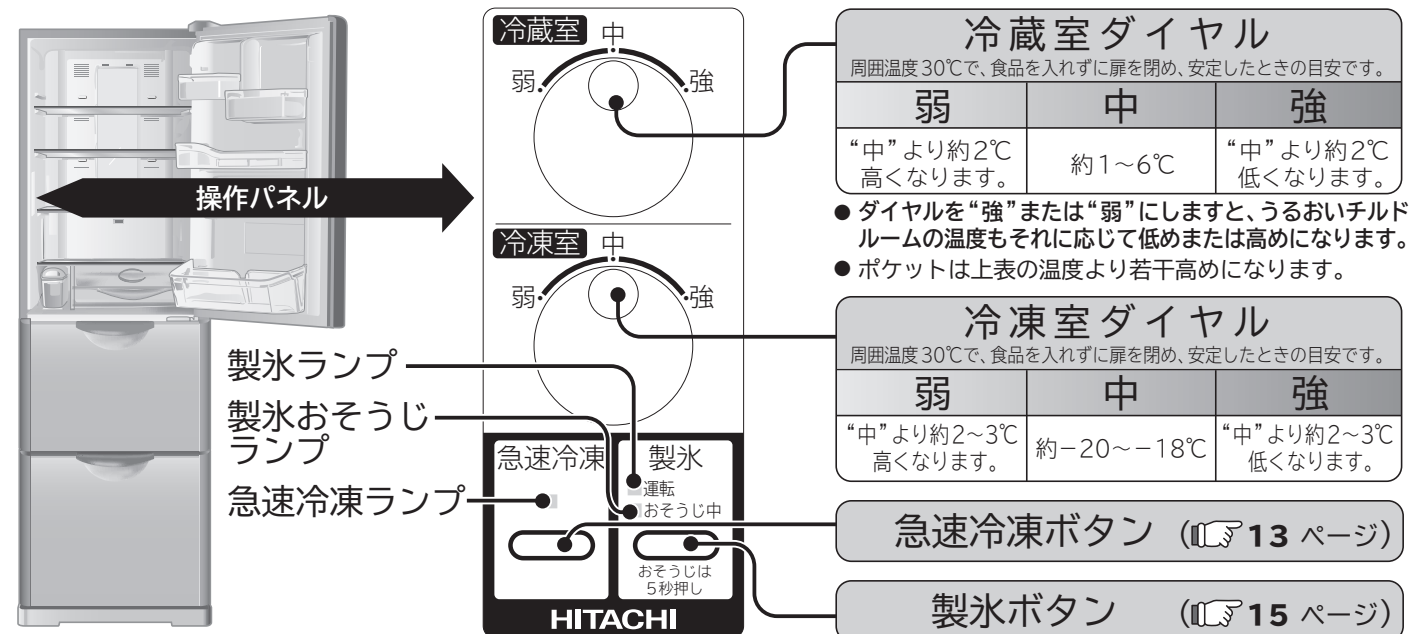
操作パネル

冷蔵室 中
弱 強

冷凍室 中
弱 強

製氷ランプ
製氷おそうじランプ
急速冷凍ランプ

急速冷凍
製氷
運転
おそうじ中
おそうじは5秒押し
HITACHI

冷蔵室ダイヤル
周囲温度30℃で、食品を入れずに扉を閉め、安定したときの目安です。

| 弱 | 中 | 強 |
|---|---|---|
| "中"より約2℃高くなります。 | 約1～6℃ | "中"より約2℃低くなります。 |

● ダイヤルを"強"または"弱"にしますと、うるおいチルドルームの温度もそれに応じて低めまたは高めになります。
● ポケットは上表の温度より若干高めになります。

冷凍室ダイヤル
周囲温度30℃で、食品を入れずに扉を閉め、安定したときの目安です。

| 弱 | 中 | 強 |
|---|---|---|
| "中"より約2～3℃高くなります。 | 約−20～−18℃ | "中"より約2～3℃低くなります。 |

急速冷凍ボタン（☞13 ページ）
製氷ボタン（☞15 ページ）